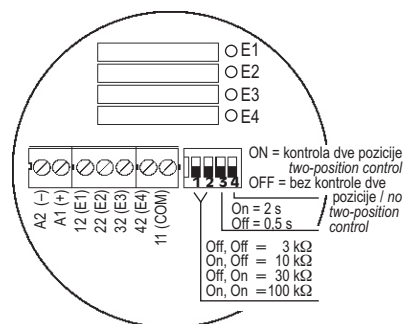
E1
E2
E3
E4

A2 (–)
A1 (+)
12 (E1)
22 (E2)
32 (E3)
42 (E4)
11 (COM)

1 2 3 4

ON = kontrola dve pozicije *two-position control*
OFF = bez kontrole dve pozicije / *no two-position control*

On = 2 s
Off = 0,5 s

Off, Off = 3 kΩ
On, Off = 10 kΩ
Off, On = 30 kΩ
On, On = 100 kΩ